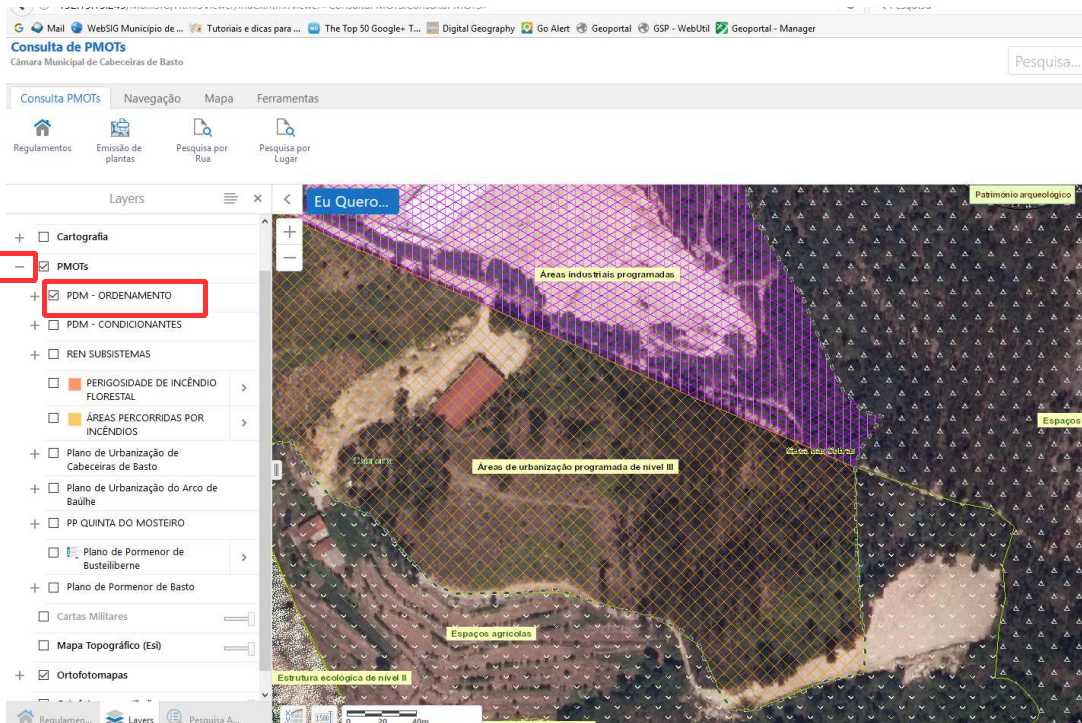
Mail WebSIG Município de ... Tutoriais e dicas para ... The Top 50 Google+ T... Digital Geography Go Alert Geoportal GSP - WebUtil Geoportal - Manager

Consulta de PMOTs
Câmara Municipal de Cabeceiras de Basto

Pesquisa...

Consulta PMOTs Navegação Mapa Ferramentas

Regulamentos Emissão de plantas Pesquisa por Rua Pesquisa por Lugar

Layers

Cartografia
PMOTs
PDM - ORDENAMENTO
PDM - CONDICIONANTES
REN SUBSISTEMAS
PERIGOSIDADE DE INCÊNDIO FLORESTAL
ÁREAS PERCORRIDAS POR INCÊNDIOS
Plano de Urbanização de Cabeceiras de Basto
Plano de Urbanização do Arco de Baúlhe
PP QUINTA DO MOSTEIRO
Plano de Pormenor de Busteliberne
Plano de Pormenor de Basto
Cartas Militares
Mapa Topográfico (Esi)
Ortofotomapas

Regulamen... Layers Pesquisa A...

Eu Quero...

Património arqueológico
Áreas industriais programadas
Espaços
Áreas de urbanização programada de nível III
Espaços agrícolas
Estrutura ecológica de nível II

0 20 40m